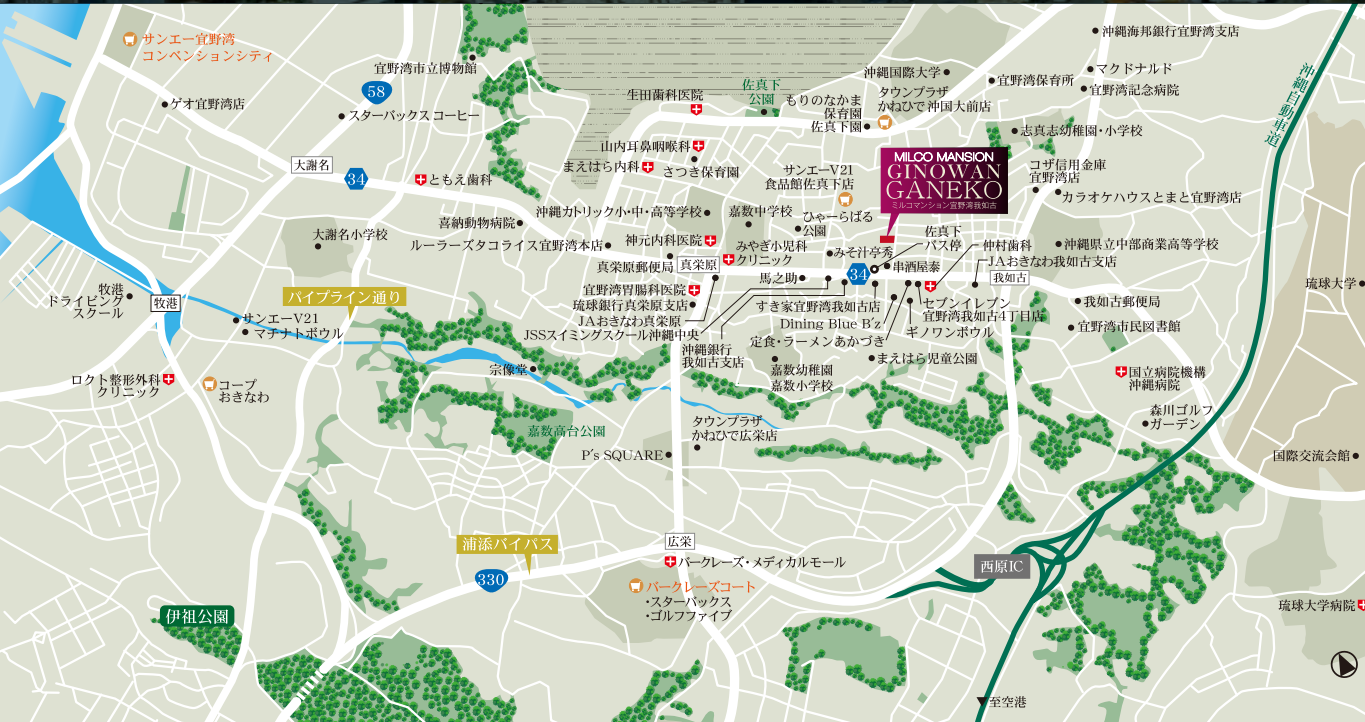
サンエー宜野湾
コンベンションシティ

宜野湾市立博物館
58
ゲオ宜野湾店
スターバックス コーヒー
大謝名
34
ともえ眼科
大謝名小学校
牧港
ドライビング
スクール
牧港
パイプライン通り
サンエーV21
マチナトボウル
ロクト整形外科
クリニック
コープ
おきなわ
宗像堂
嘉数高台公園
P's SQUARE
浦添バイパス
330
伊祖公園
広栄
パークレーズ・メディカルモール
パークレーズコート
・スターバックス
・ゴルフファイブ

生田歯科医院
山内耳鼻咽喉科
まえはら内科
さつき保育園
沖縄カトリック小・中・高等学校
喜納動物病院
ルーラーズタコライス宜野湾本店
神元内科医院
真栄原郵便局
真栄原
宜野湾胃腸科医院
琉球銀行真栄原支店
JAおきなわ真栄原
JSSスイミングスクール沖縄中央
沖縄銀行
我如古支店
嘉数幼稚園
嘉数小学校
タウンプラザ
かねひで広栄店
佐真下
公園
もりのなかま
保育園
佐真下園
嘉数中学校
サンエーV21
食品館佐真下店
ひゃーらばる
公園
みやぎ小児科
クリニック
馬之助
すき家宜野湾我如古店
Dining Blue B'z
定食・ラーメンあかづき
みそ汁亭秀
34
串酒屋泰
佐真下
バス停
仲村歯科
JAおきなわ我如古支店
セブンイレブン
宜野湾我如古4丁目店
ギノワンボウル
まえはら児童公園
我如古

沖縄国際大学
タウンプラザ
かねひで沖国大前店
MILCO MANSION
GINOWAN
GANEKO
ミルコマンション宜野湾我如古
宜野湾保育所
沖縄海邦銀行宜野湾支店
マクドナルド
宜野湾記念病院
志真志幼稚園・小学校
コザ信用金庫
宜野湾店
カラオケハウスとまと宜野湾店
沖縄県立中部商業高等学校
我如古郵便局
宜野湾市民図書館
国立病院機構
沖縄病院
森川ゴルフ
ガーデン
沖縄自動車道
琉球大学
国際交流会館
西原IC
琉球大学病院
至空港